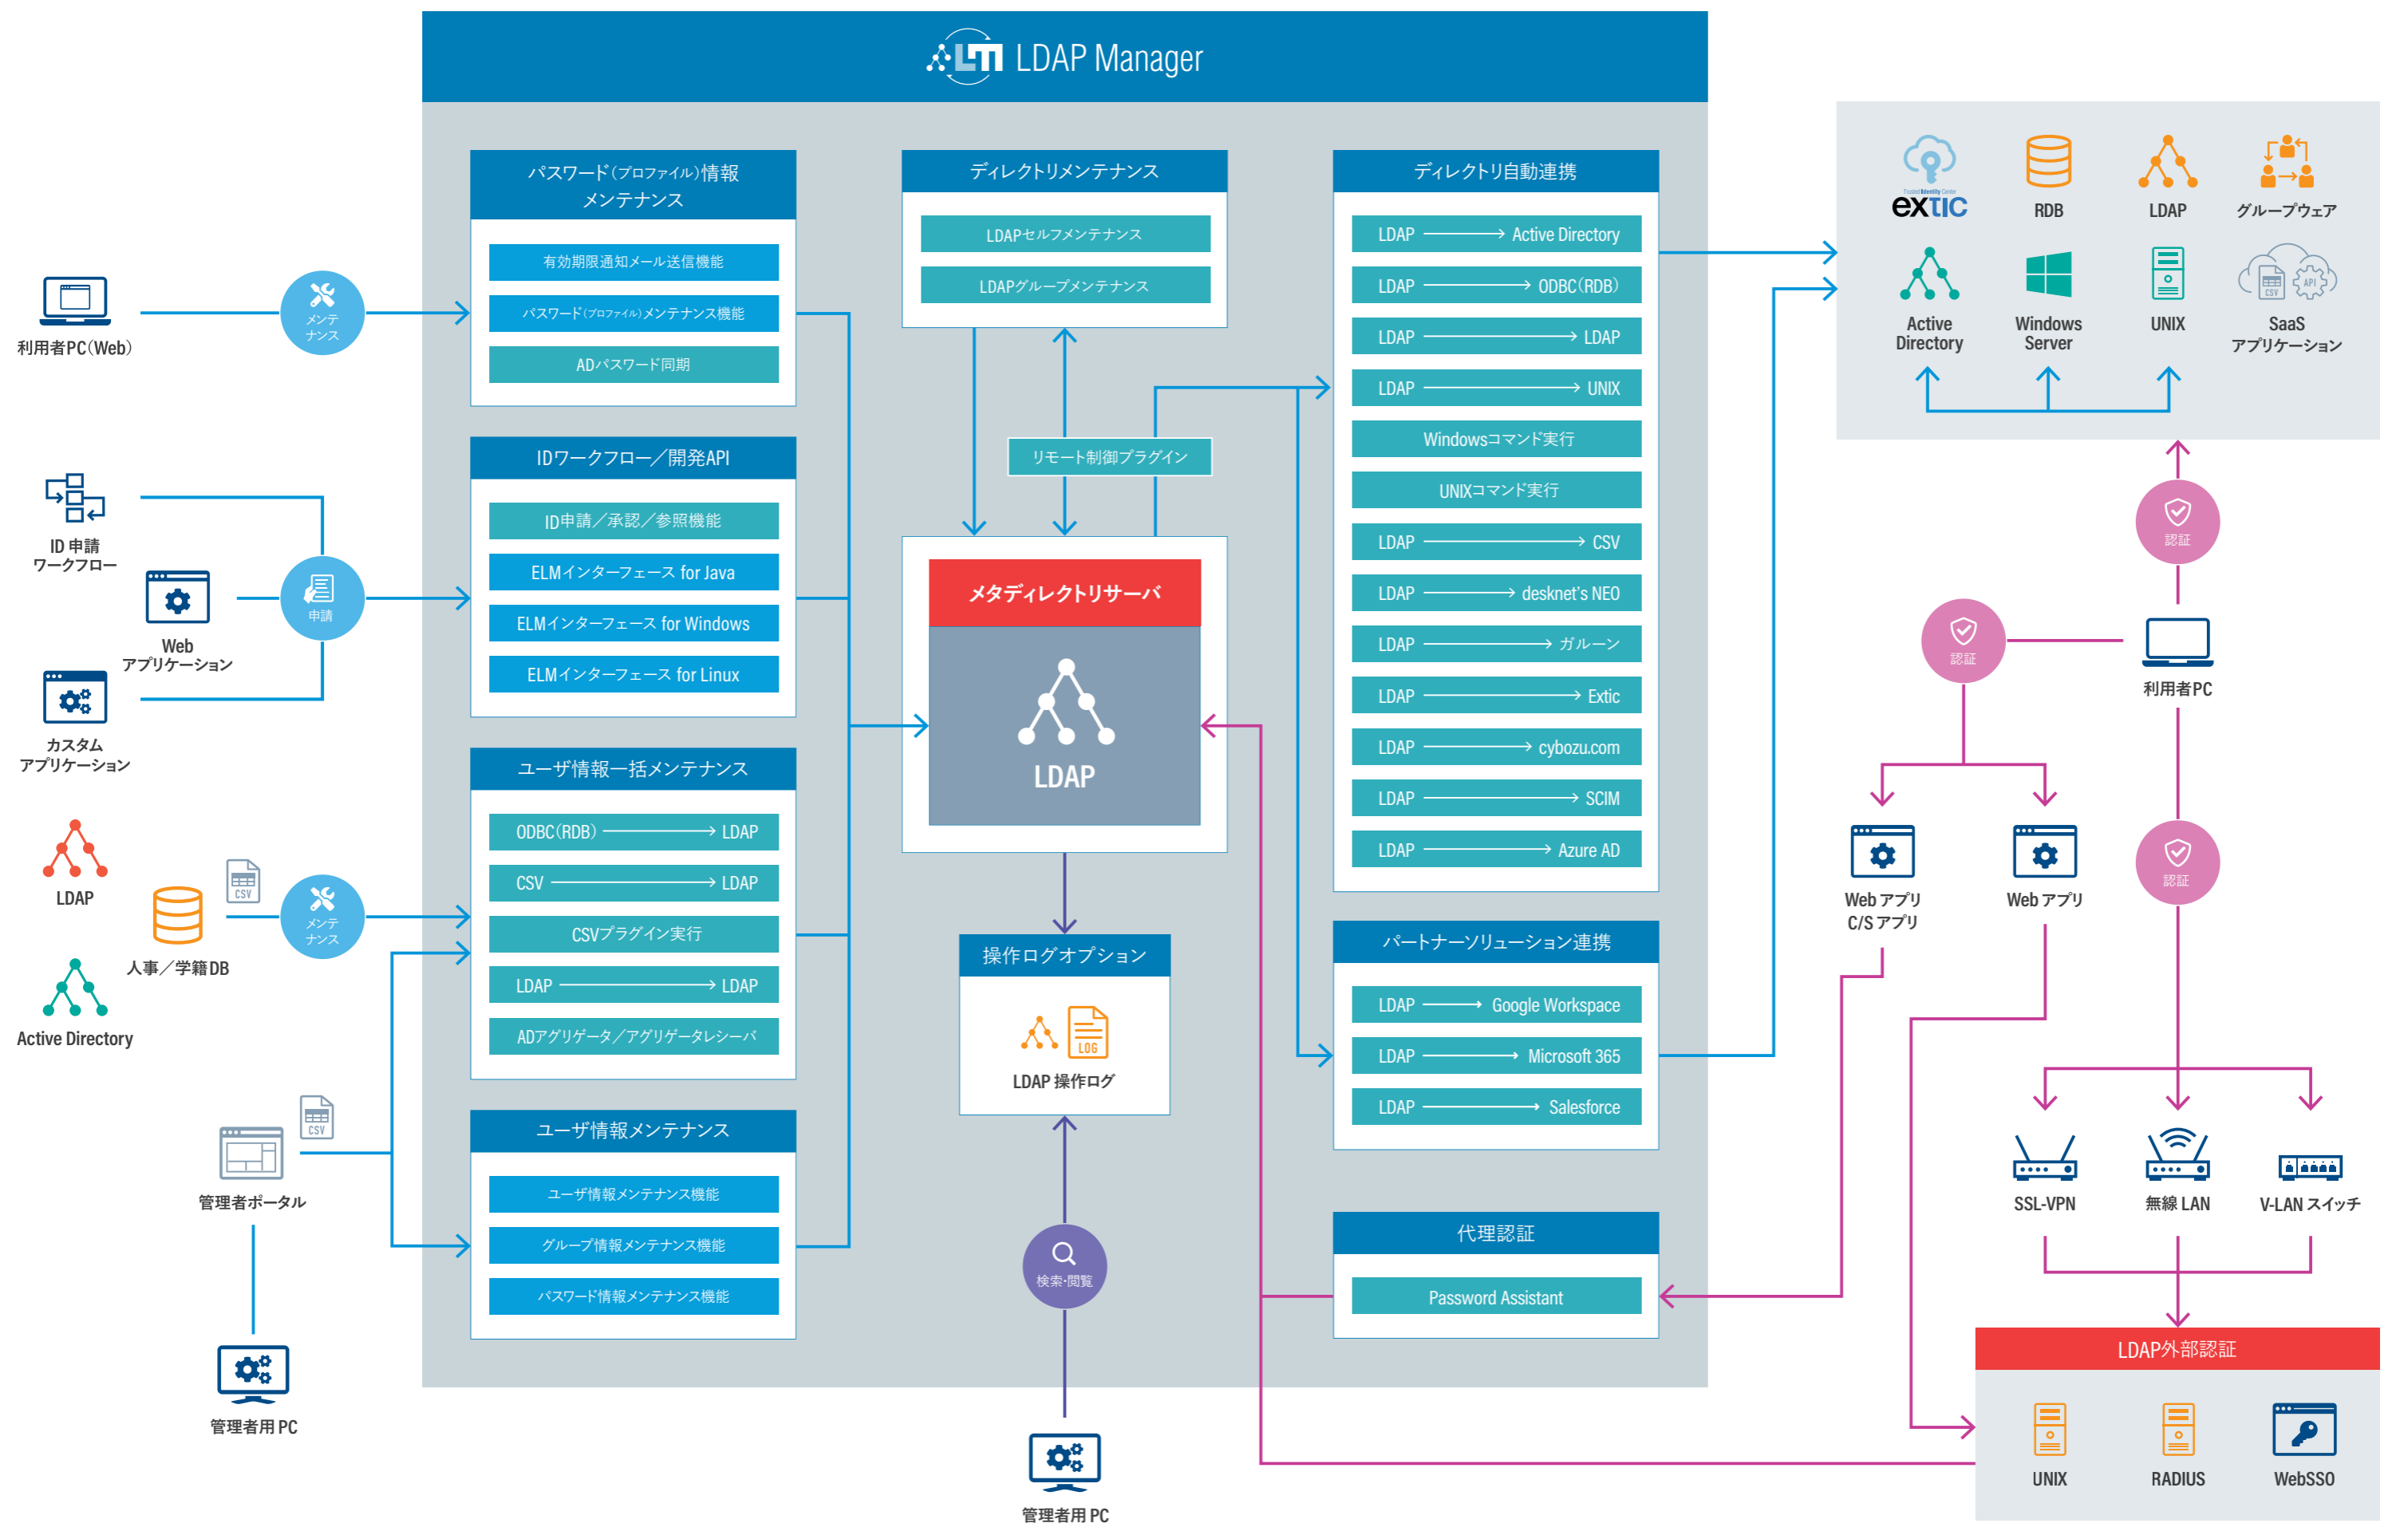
LTI LDAP Manager

パスワード(プロファイル)情報メンテナンス
有効期限通知メール送信機能
パスワード(プロファイル)メンテナンス機能
ADパスワード同期

IDワークフロー／開発API
ID申請／承認／参照機能
ELMインターフェース for Java
ELMインターフェース for Windows
ELMインターフェース for Linux

ユーザ情報一括メンテナンス
ODBC(RDB) → LDAP
CSV → LDAP
CSVプラグイン実行
LDAP → LDAP
ADアグリゲータ／アグリゲータレシーバ

ユーザ情報メンテナンス
ユーザ情報メンテナンス機能
グループ情報メンテナンス機能
パスワード情報メンテナンス機能

ディレクトリメンテナンス
LDAPセルフメンテナンス
LDAPグループメンテナンス

リモート制御プラグイン

メタディレクトリサーバ
LDAP

操作ログオプション
LOG
LDAP 操作ログ

検索・閲覧
管理者用PC

ディレクトリ自動連携
LDAP → Active Directory
LDAP → ODBC(RDB)
LDAP → LDAP
LDAP → UNIX
Windowsコマンド実行
UNIXコマンド実行
LDAP → CSV
LDAP → desknet's NEO
LDAP → ガルーン
LDAP → Extic
LDAP → cybozu.com
LDAP → SCIM
LDAP → Azure AD

パートナーソリューション連携
LDAP → Google Workspace
LDAP → Microsoft 365
LDAP → Salesforce

代理認証
Password Assistant

利用者PC(Web)
メンテナンス
ID 申請ワークフロー
Web アプリケーション
申請
カスタムアプリケーション
LDAP
CSV
人事／学籍DB
メンテナンス
Active Directory
CSV
管理者ポータル
管理者用PC

extic
RDB
LDAP
グループウェア
Active Directory
Windows Server
UNIX
CSV API
SaaS アプリケーション

認証
認証
利用者PC
Web アプリ C/S アプリ
Web アプリ
認証
SSL-VPN
無線 LAN
V-LAN スイッチ

LDAP外部認証
UNIX
RADIUS
WebSSO